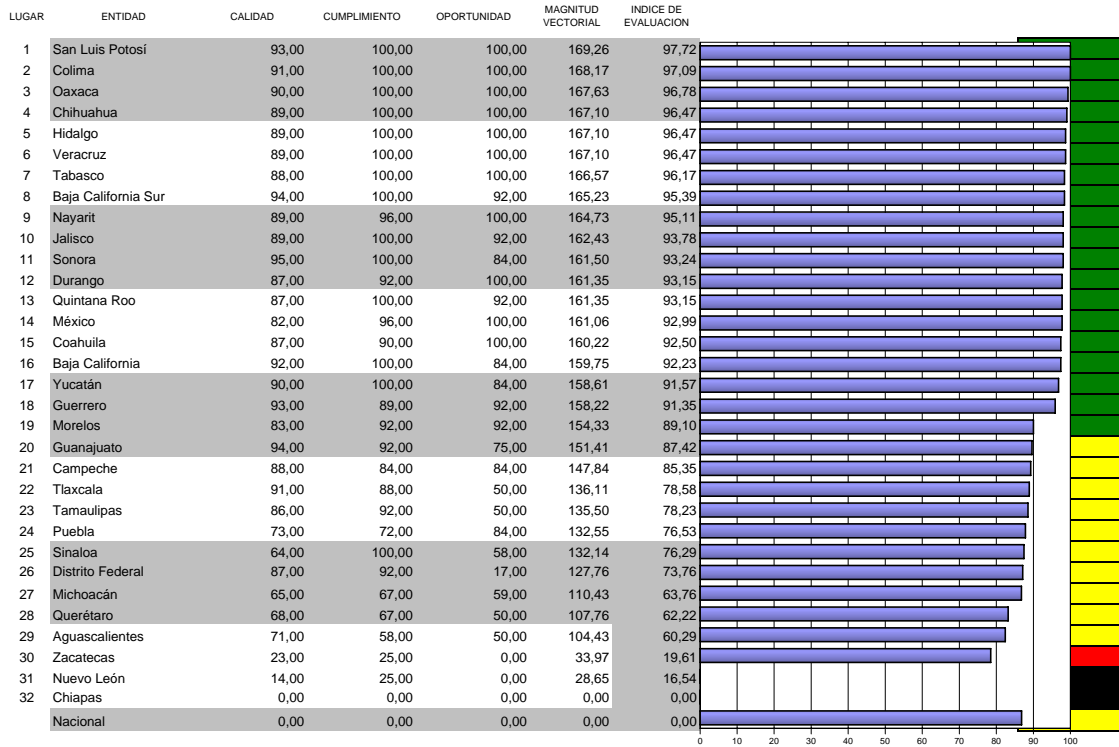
| LUGAR | ENTIDAD | CALIDAD | CUMPLIMIENTO | OPORTUNIDAD | MAGNITUD VECTORIAL | INDICE DE EVALUACION |
|---|---|---|---|---|---|---|
| 1 | San Luis Potosí | 93,00 | 100,00 | 100,00 | 169,26 | 97,72 |
| 2 | Colima | 91,00 | 100,00 | 100,00 | 168,17 | 97,09 |
| 3 | Oaxaca | 90,00 | 100,00 | 100,00 | 167,63 | 96,78 |
| 4 | Chihuahua | 89,00 | 100,00 | 100,00 | 167,10 | 96,47 |
| 5 | Hidalgo | 89,00 | 100,00 | 100,00 | 167,10 | 96,47 |
| 6 | Veracruz | 89,00 | 100,00 | 100,00 | 167,10 | 96,47 |
| 7 | Tabasco | 88,00 | 100,00 | 100,00 | 166,57 | 96,17 |
| 8 | Baja California Sur | 94,00 | 100,00 | 92,00 | 165,23 | 95,39 |
| 9 | Nayarit | 89,00 | 96,00 | 100,00 | 164,73 | 95,11 |
| 10 | Jalisco | 89,00 | 100,00 | 92,00 | 162,43 | 93,78 |
| 11 | Sonora | 95,00 | 100,00 | 84,00 | 161,50 | 93,24 |
| 12 | Durango | 87,00 | 92,00 | 100,00 | 161,35 | 93,15 |
| 13 | Quintana Roo | 87,00 | 100,00 | 92,00 | 161,35 | 93,15 |
| 14 | México | 82,00 | 96,00 | 100,00 | 161,06 | 92,99 |
| 15 | Coahuila | 87,00 | 90,00 | 100,00 | 160,22 | 92,50 |
| 16 | Baja California | 92,00 | 100,00 | 84,00 | 159,75 | 92,23 |
| 17 | Yucatán | 90,00 | 100,00 | 84,00 | 158,61 | 91,57 |
| 18 | Guerrero | 93,00 | 89,00 | 92,00 | 158,22 | 91,35 |
| 19 | Morelos | 83,00 | 92,00 | 92,00 | 154,33 | 89,10 |
| 20 | Guanajuato | 94,00 | 92,00 | 75,00 | 151,41 | 87,42 |
| 21 | Campeche | 88,00 | 84,00 | 84,00 | 147,84 | 85,35 |
| 22 | Tlaxcala | 91,00 | 88,00 | 50,00 | 136,11 | 78,58 |
| 23 | Tamaulipas | 86,00 | 92,00 | 50,00 | 135,50 | 78,23 |
| 24 | Puebla | 73,00 | 72,00 | 84,00 | 132,55 | 76,53 |
| 25 | Sinaloa | 64,00 | 100,00 | 58,00 | 132,14 | 76,29 |
| 26 | Distrito Federal | 87,00 | 92,00 | 17,00 | 127,76 | 73,76 |
| 27 | Michoacán | 65,00 | 67,00 | 59,00 | 110,43 | 63,76 |
| 28 | Querétaro | 68,00 | 67,00 | 50,00 | 107,76 | 62,22 |
| 29 | Aguascalientes | 71,00 | 58,00 | 50,00 | 104,43 | 60,29 |
| 30 | Zacatecas | 23,00 | 25,00 | 0,00 | 33,97 | 19,61 |
| 31 | Nuevo León | 14,00 | 25,00 | 0,00 | 28,65 | 16,54 |
| 32 | Chiapas | 0,00 | 0,00 | 0,00 | 0,00 | 0,00 |
|  | Nacional | 0,00 | 0,00 | 0,00 | 0,00 | 0,00 |

0 10 20 30 40 50 60 70 80 90 100